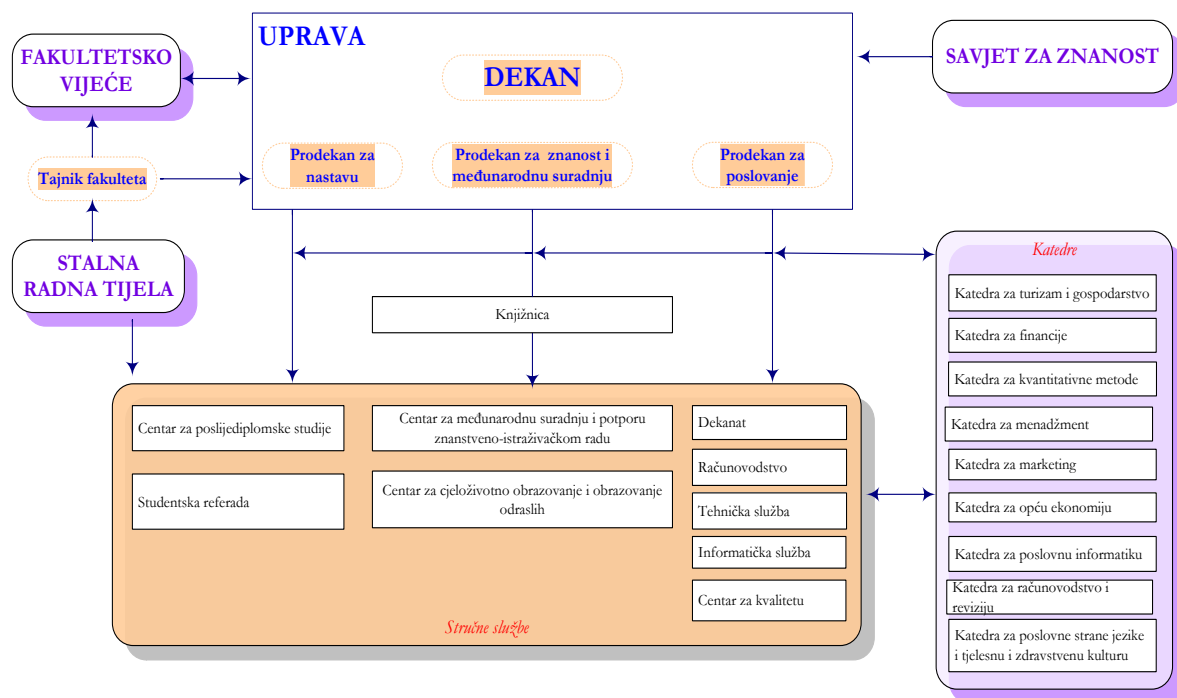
FAKULTETSKO VIJEĆE

UPRAVA

DEKAN

SAVJET ZA ZNANOST

Tajnik fakulteta

Prodekan za nastavu

Prodekan za znanost i međunarodnu suradnju

Prodekan za poslovanje

STALNA RADNA TIJELA

Knjižnica

Katedre

Katedra za turizam i gospodarstvo

Katedra za financije

Katedra za kvantitativne metode

Katedra za menadžment

Katedra za marketing

Katedra za opću ekonomiju

Katedra za poslovnu informatiku

Katedra za računovodstvo i reviziju

Katedra za poslovne strane jezike i tjelesnu i zdravstvenu kulturu

Centar za poslijediplomske studije

Centar za međunarodnu suradnju i potporu znanstveno-istraživačkom radu

Dekanat

Računovodstvo

Studentska referada

Centar za cjeloživotno obrazovanje i obrazovanje odraslih

Tehnička služba

Informatička služba

Centar za kvalitetu

Stručne službe